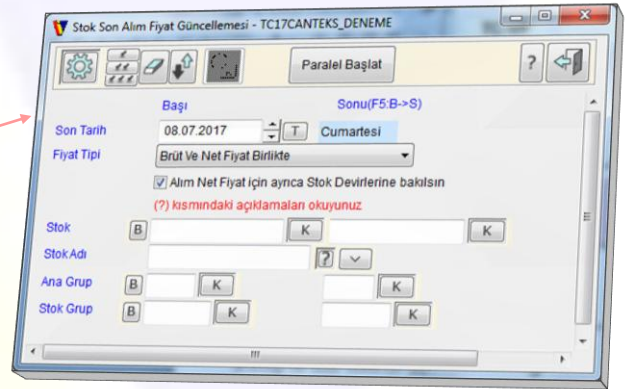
Stok Son Alım Fiyat Güncellemesi - TC17CANTEKS_DENEME

Paralel Başlat

?

Başı

Sonu(F5:B->S)

Son Tarih 08.07.2017 T Cumartesi

Fiyat Tipi Brüt Ve Net Fiyat Birlikte

Alım Net Fiyat için ayrıca Stok Devirlerine bakılsın

(?) kısmındaki açıklamaları okuyunuz

Stok B K K

Stok Adı ?

Ana Grup B K K

Stok Grup B K K